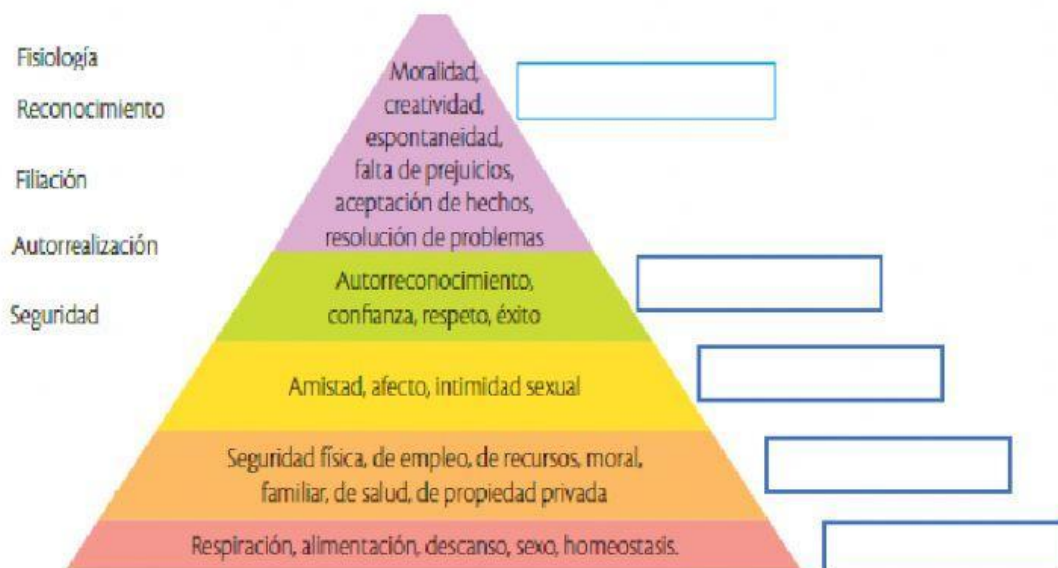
Fisiología

Reconocimiento

Filiación

Autorrealización

Seguridad

Moralidad, creatividad, espontaneidad, falta de prejuicios, aceptación de hechos, resolución de problemas

Autorreconocimiento, confianza, respeto, éxito

Amistad, afecto, intimidad sexual

Seguridad física, de empleo, de recursos, moral, familiar, de salud, de propiedad privada

Respiración, alimentación, descanso, sexo, homeostasis.